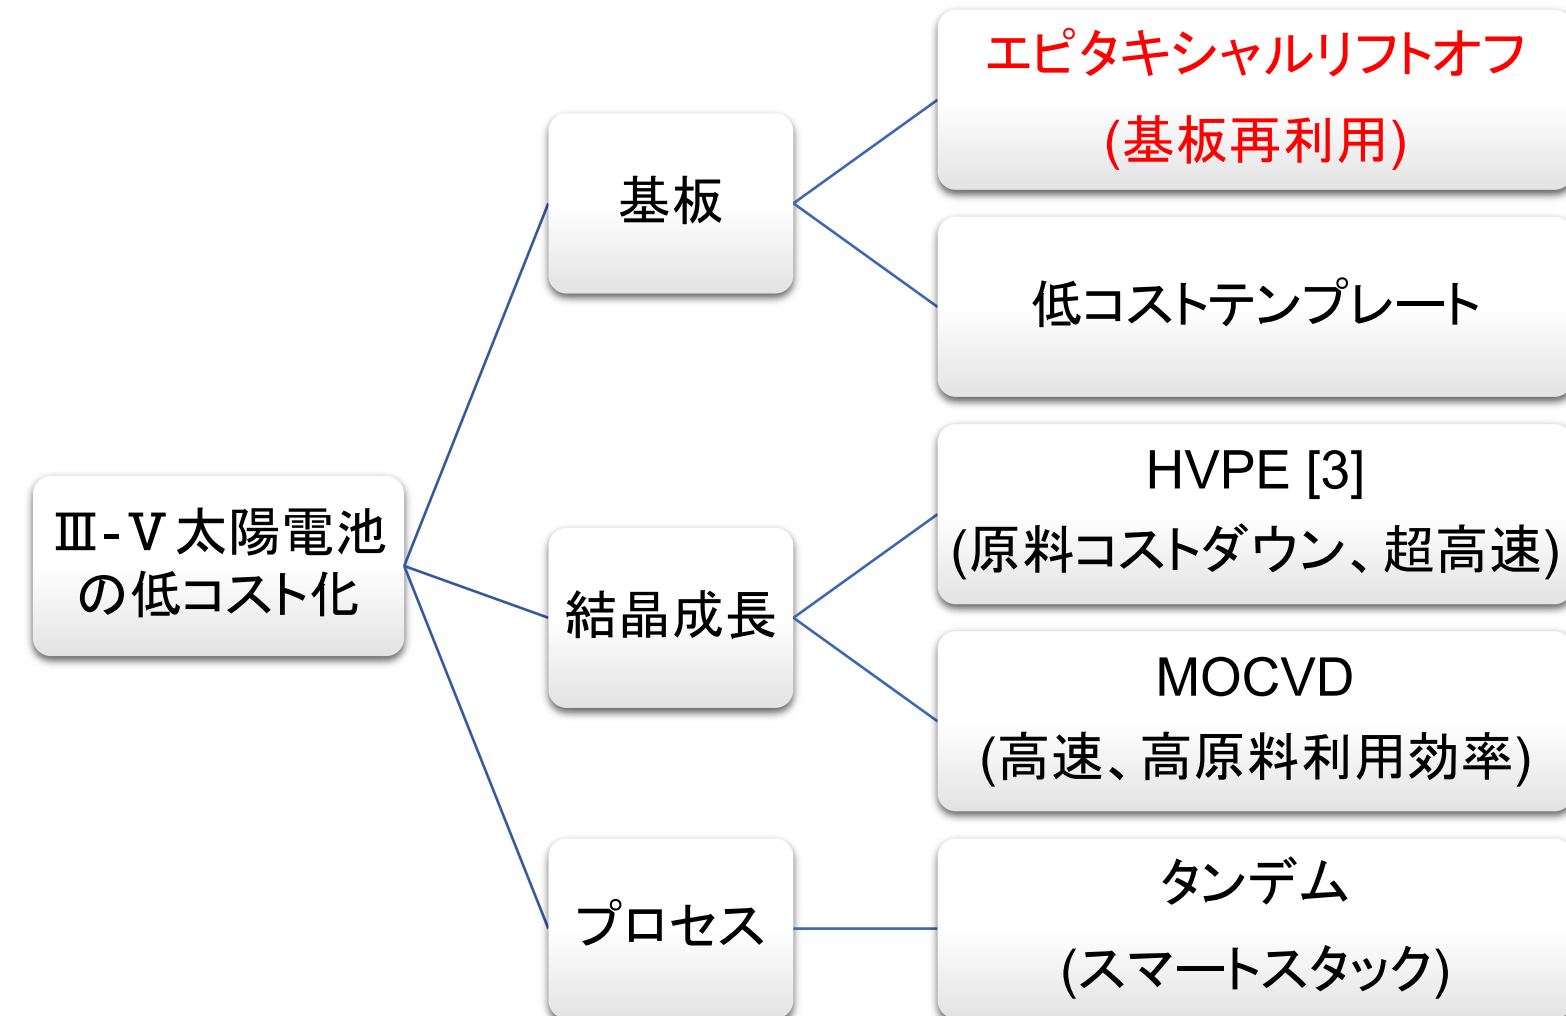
Ⅲ-Ⅴ太陽電池の低コスト化

基板

エピタキシャルリフトオフ
(基板再利用)

低コストテンプレート

結晶成長

HVPE [3]
(原料コストダウン、超高速)

MOCVD
(高速、高原料利用効率)

プロセス

タンデム
(スマートスタック)